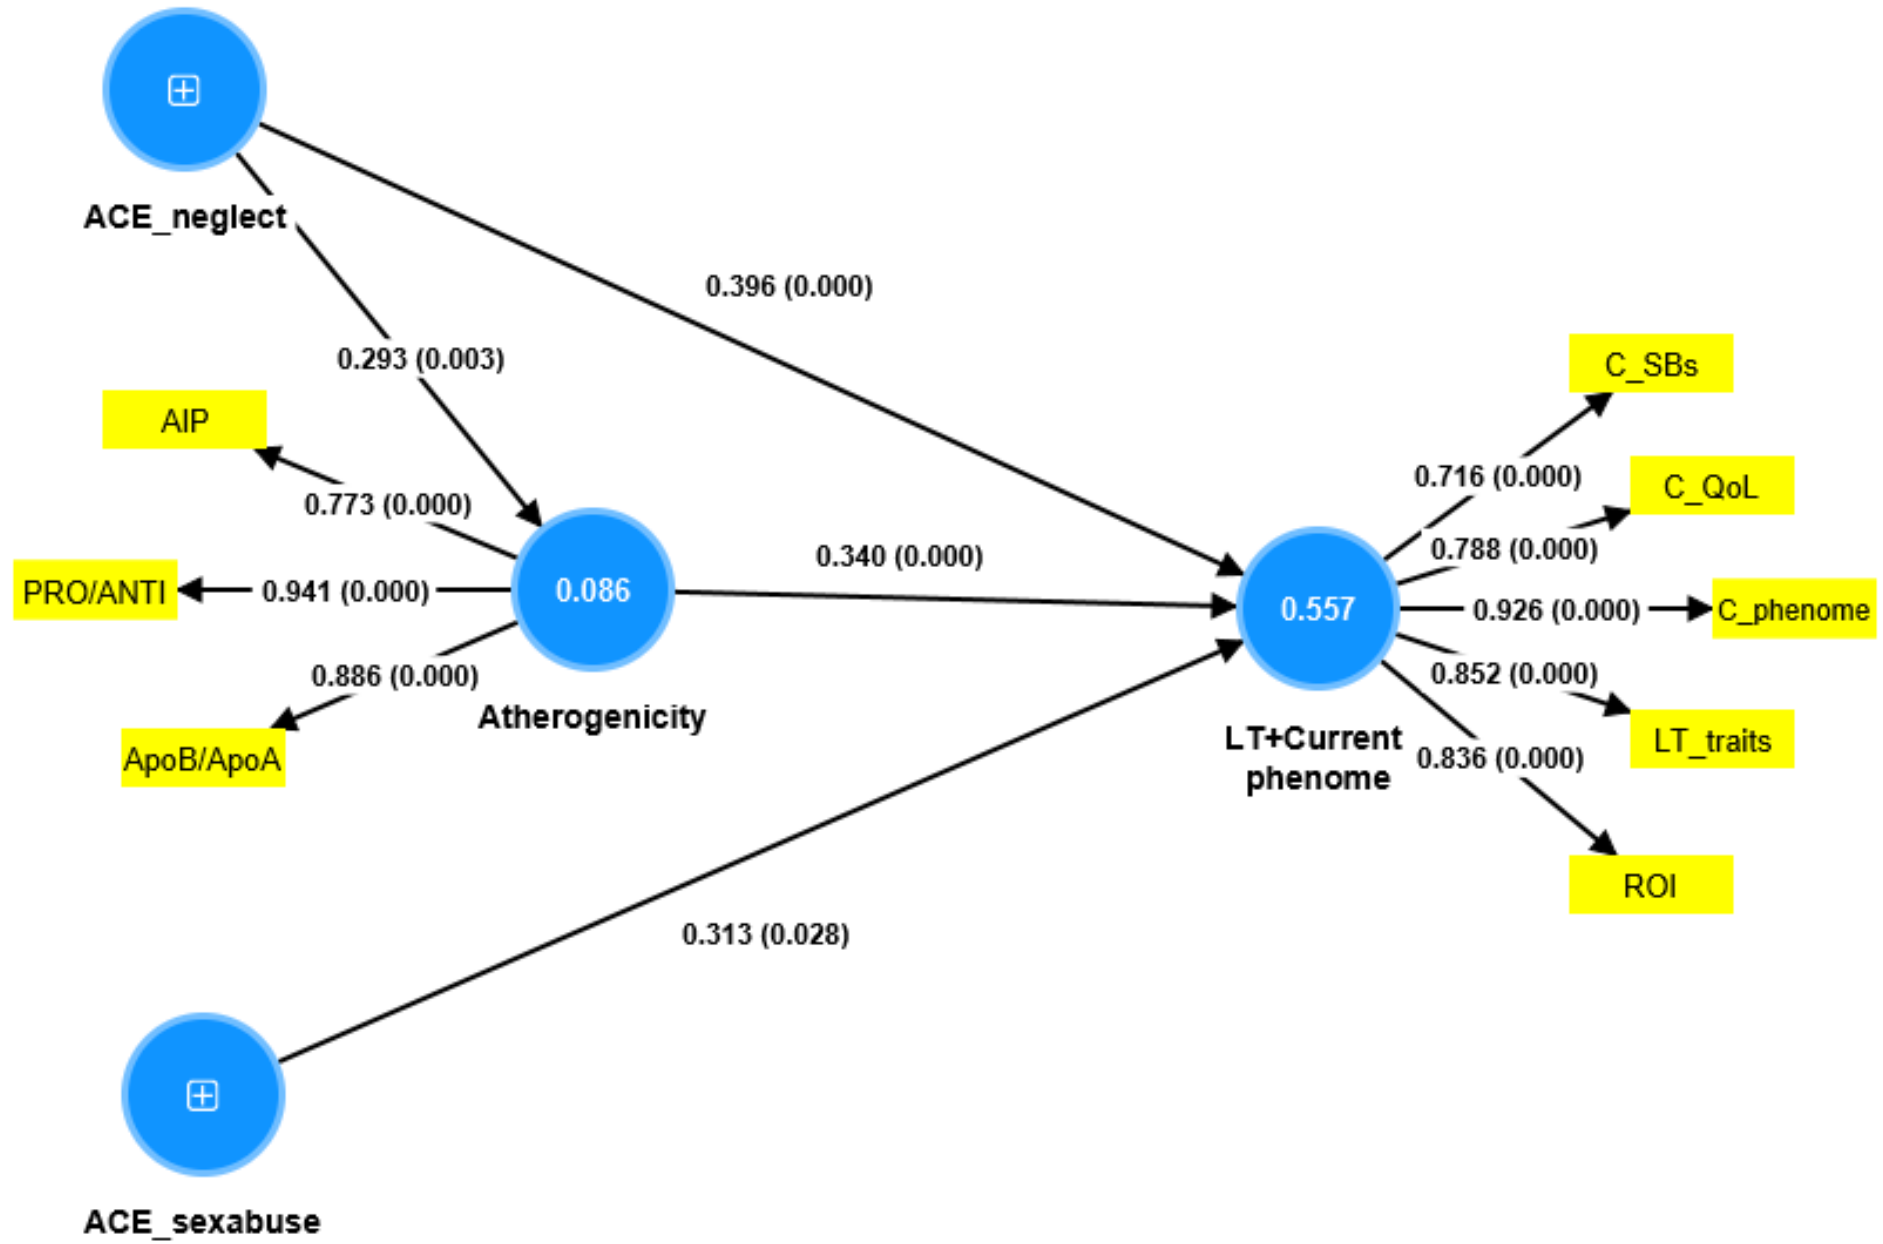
ACE_neglect

0.396 (0.000)

0.293 (0.003)

AIP

0.773 (0.000)

PRO/ANTI

0.941 (0.000)

0.086

0.340 (0.000)

0.886 (0.000)

ApoB/ApoA

Atherogenicity

C_SBs

0.716 (0.000)

C_QoL

0.788 (0.000)

0.557

0.926 (0.000)

C_phenome

0.852 (0.000)

LT_traits

LT+Current phenome

0.836 (0.000)

ROI

0.313 (0.028)

ACE_sexabuse